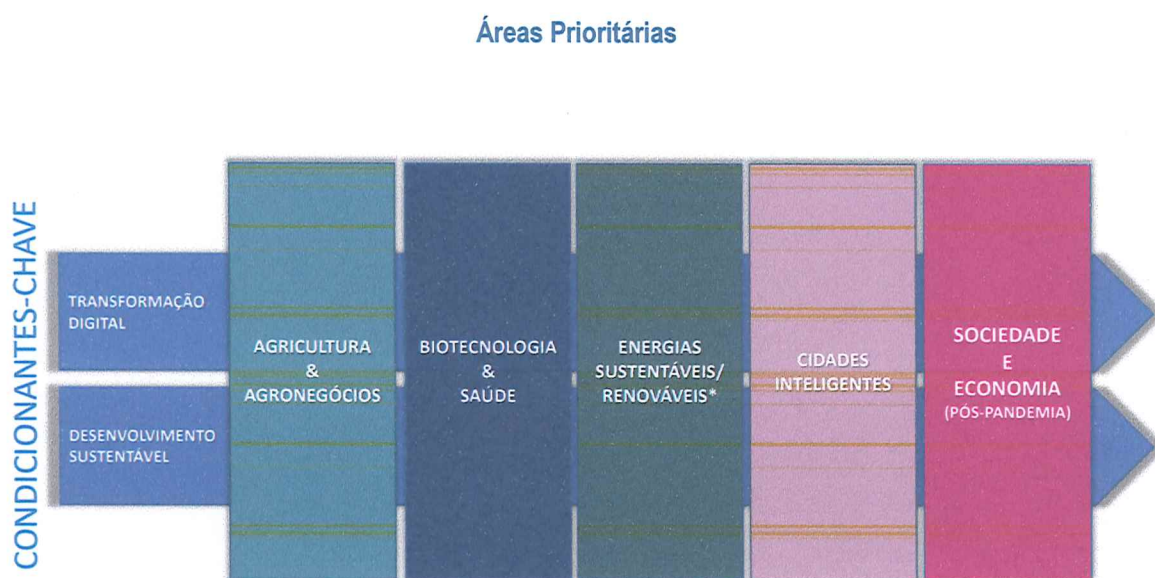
Áreas Prioritárias

CONDICIONANTES-CHAVE

TRANSFORMAÇÃO DIGITAL

DESENVOLVIMENTO SUSTENTÁVEL

AGRICULTURA & AGRONEGÓCIOS

BIOTECNOLOGIA & SAÚDE

ENERGIAS SUSTENTÁVEIS/ RENOVÁVEIS*

CIDADES INTELIGENTES

SOCIEDADE E ECONOMIA (PÓS-PANDEMIA)